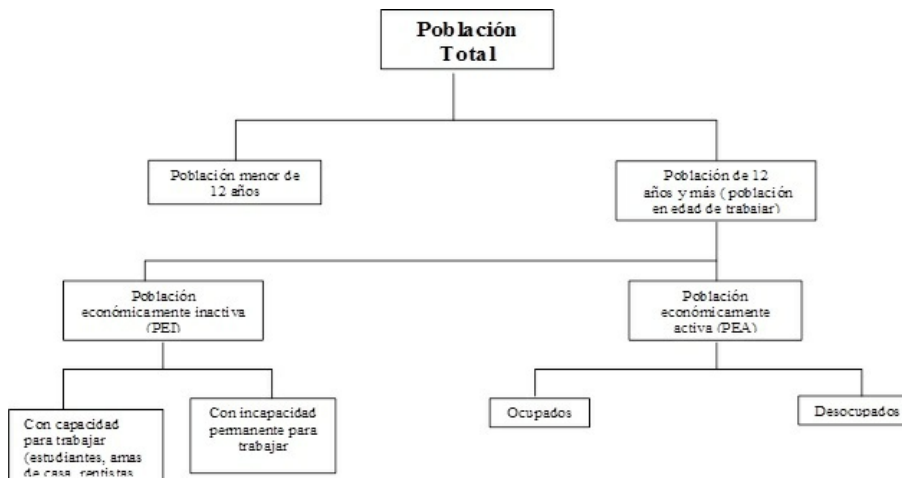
Población Total

Población menor de 12 años

Población de 12 años y más ( población en edad de trabajar)

Población económicamente inactiva (PEI)

Población económicamente activa (PEA)

Con capacidad para trabajar (estudiantes, amas de casa, rentistas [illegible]

Con incapacidad permanente para trabajar

Ocupados

Desocupados